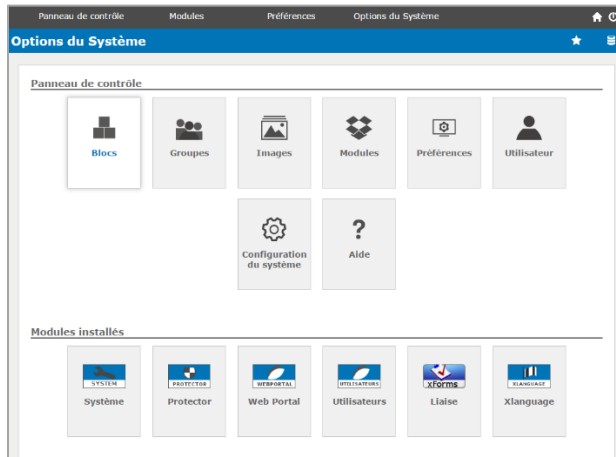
Panneau de contrôle Modules Préférences Options du Système

Options du Système

Panneau de contrôle

Blocs

Groupes

Images

Modules

Préférences

Utilisateur

Configuration du système

?

Aide

Modules installés

SYSTEM

Système

PROTECTOR

Protector

WEBPORTAL

Web Portal

UTILISATEURS

Utilisateurs

xForms

Liaise

XLANGUAGE

Xlanguage